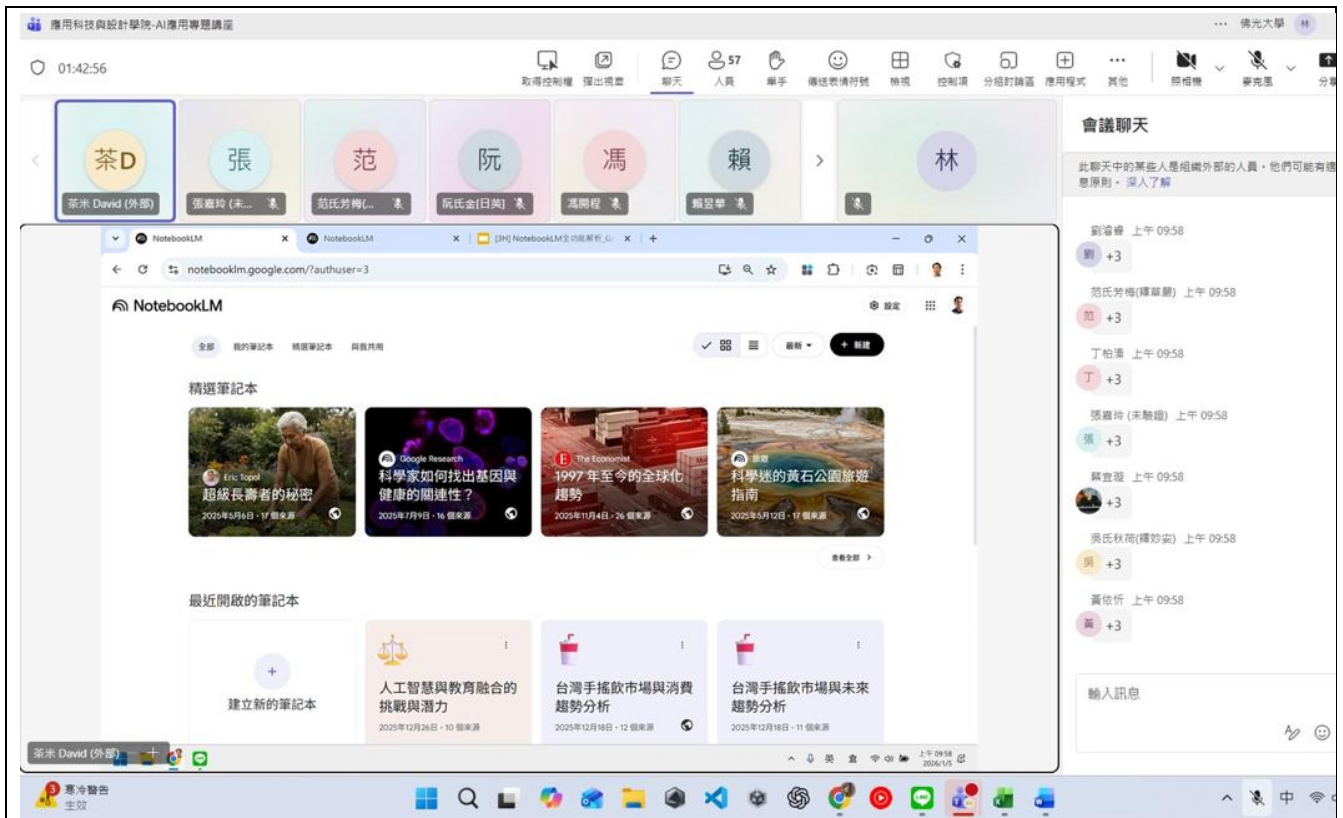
應用科技與設計學院-AI應用專題講座

... 佛光大學

01:42:56

取得控制權 彈出視窗 聊天 57 人員 舉手 傳送表情符號 檢視 控制項 分組討論區 應用程式 其他 照相機 麥克風 分享

茶D 張 范 阮 馮 賴 林

茶米 David (外部) 張嘉玲 (未... 范氏芳梅(... 阮氏金[日英] 馮開程 賴昱華

會議聊天

此聊天中的某些人是組織外部的人員。他們可能有違息原則。深入了解

劉渝睿 上午 09:58
+3

范氏芳梅(釋草願) 上午 09:58
+3

丁柏湊 上午 09:58
+3

張嘉玲 (未驗證) 上午 09:58
+3

蔡宜姈 上午 09:58
+3

吳氏秋荷(釋妙安) 上午 09:58
+3

黃依忻 上午 09:58
+3

輸入訊息

NotebookLM | NotebookLM | [3H] NotebookLM全功能解析_G

notebooklm.google.com/?authuser=3

NotebookLM

設定

全部 我的筆記本 精選筆記本 與我共用

最新 + 新建

精選筆記本

Eric Topol
超級長壽者的秘密
2025年5月6日 · 17 個來源

Google Research
科學家如何找出基因與健康的關連性？
2025年7月9日 · 16 個來源

The Economist
1997 年至今的全球化趨勢
2025年11月4日 · 26 個來源

旅遊
科學迷的黃石公園旅遊指南
2025年5月12日 · 17 個來源

查看全部 >

最近開啟的筆記本

建立新的筆記本

人工智慧與教育融合的挑戰與潛力
2025年12月26日 · 10 個來源

台灣手搖飲市場與消費趨勢分析
2025年12月18日 · 12 個來源

台灣手搖飲市場與未來趨勢分析
2025年12月18日 · 11 個來源

茶米 David (外部)

英 上午 09:58 2026/1/5

寒冷警告 生效

中